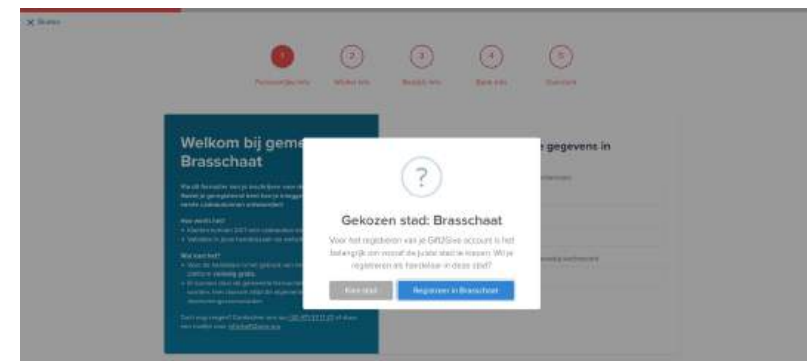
✕ Sluiten

1 Persoonlijke info
2 Winkel info
3 Bedrijfs info
4 Bank info
5 Overzicht

Welkom bij geme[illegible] Brasschaat

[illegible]

e gegevens in

?

Gekozen stad: Brasschaat

Voor het registreren van je Gift2Give account is het belangrijk om vooraf de juiste stad te kiezen. Wil je registreren als handelaar in deze stad?

Kies stad

Registreren in Brasschaat